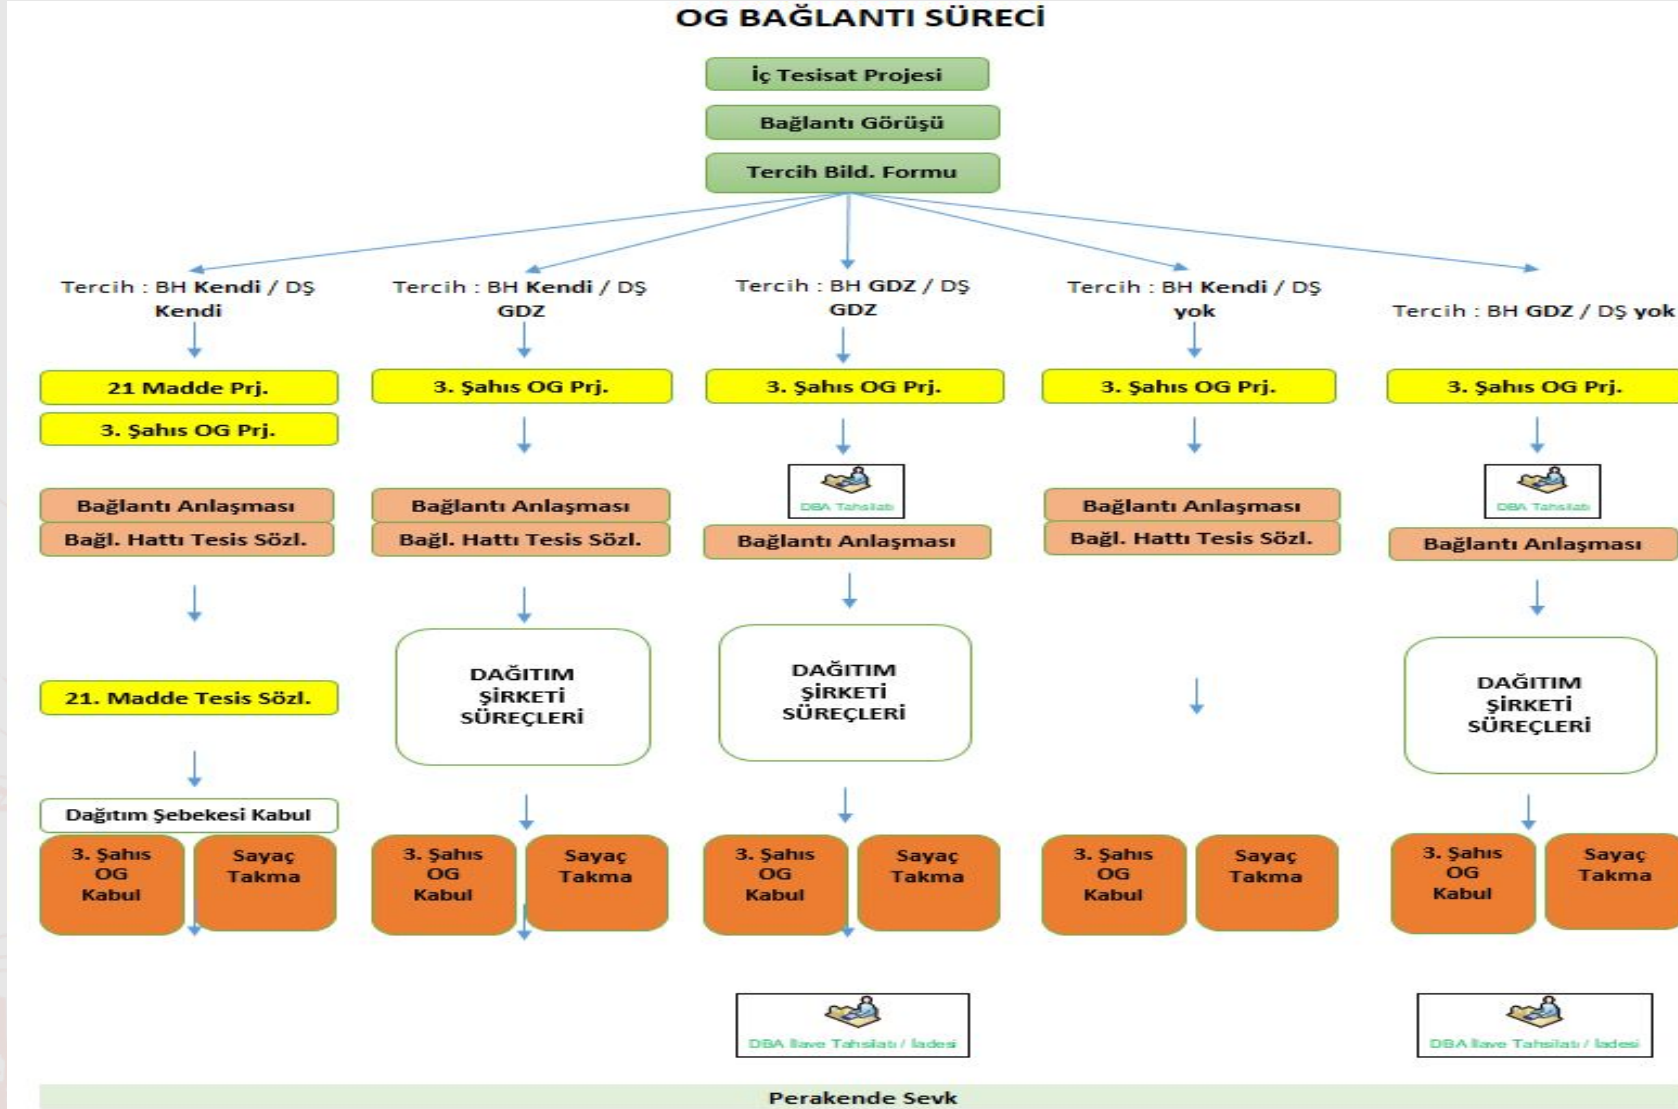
OG BAĞLANTI SÜRECİ

İç Tesisat Projesi

Bağlantı Görüşü

Tercih Bild. Formu

Tercih : BH Kendi / DŞ Kendi

21 Madde Prj.

3. Şahıs OG Prj.

Bağlantı Anlaşması

Bağl. Hattı Tesis Sözl.

21. Madde Tesis Sözl.

Dağıtım Şebekesi Kabul

3. Şahıs OG Kabul

Sayaç Takma

Tercih : BH Kendi / DŞ GDZ

3. Şahıs OG Prj.

Bağlantı Anlaşması

Bağl. Hattı Tesis Sözl.

DAĞITIM ŞİRKETİ SÜREÇLERİ

3. Şahıs OG Kabul

Sayaç Takma

Tercih : BH GDZ / DŞ GDZ

3. Şahıs OG Prj.

DBA Tahsilatı

Bağlantı Anlaşması

DAĞITIM ŞİRKETİ SÜREÇLERİ

3. Şahıs OG Kabul

Sayaç Takma

DBA İlave Tahsilatı / İadesi

Tercih : BH Kendi / DŞ yok

3. Şahıs OG Prj.

Bağlantı Anlaşması

Bağl. Hattı Tesis Sözl.

3. Şahıs OG Kabul

Sayaç Takma

Tercih : BH GDZ / DŞ yok

3. Şahıs OG Prj.

DBA Tahsilatı

Bağlantı Anlaşması

DAĞITIM ŞİRKETİ SÜREÇLERİ

3. Şahıs OG Kabul

Sayaç Takma

DBA İlave Tahsilatı / İadesi

Perakende Sevk